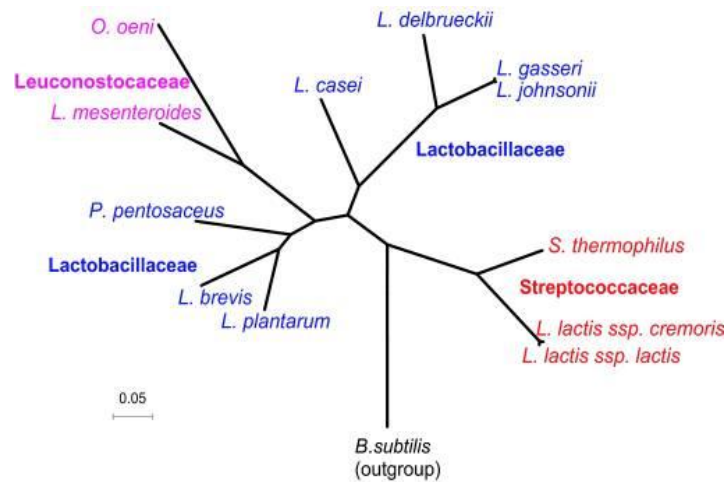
O. oeni

Leuconostocaceae

L. mesenteroides

L. delbrueckii

L. casei

L. gasseri

L. johnsonii

Lactobacillaceae

P. pentosaceus

Lactobacillaceae

L. brevis

L. plantarum

S. thermophilus

Streptococcaceae

L. lactis ssp. cremoris

L. lactis ssp. lactis

0.05

B.subtilis
(outgroup)